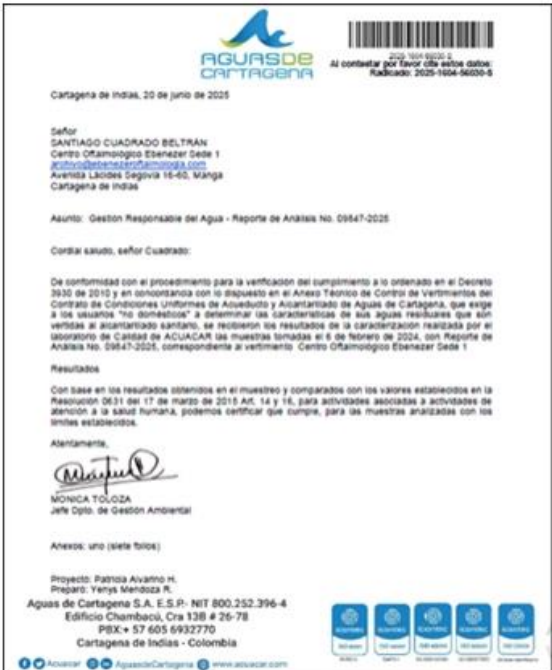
AGUAS DE CARTAGENA

2025-1604-56030-5
Al contestar por favor cite estos datos:
Radicado: 2025-1604-56030-5

Cartagena de Indias, 20 de junio de 2025

Señor
SANTIAGO CUADRADO BELTRAN
Centro Oftalmológico Ebenezer Sede 1
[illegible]
Avenida Lácides Segovia 16-60, Manga
Cartagena de Indias

Asunto: Gestion Responsable del Agua - Reporte de Análisis No. 09647-2025

Cordial saludo, señor Cuadrado:

De conformidad con el procedimiento para la verificación del cumplimiento a lo ordenado en el Decreto 3930 de 2010 y en concordancia con lo dispuesto en el Anexo Técnico de Control de Vertimientos del Contrato de Condiciones Uniformes de Acueducto y Alcantarillado de Aguas de Cartagena, que exige a los usuarios "no domésticos" a determinar las características de sus aguas residuales que son vertidas al alcantarillado sanitario, se recibieron los resultados de la caracterización realizada por el laboratorio de Calidad de ACUACAR las muestras tomadas el 6 de febrero de 2024, con Reporte de Análisis No. 09647-2025, correspondiente al vertimiento Centro Oftalmológico Ebenezer Sede 1

Resultados

Con base en los resultados obtenidos en el muestreo y comparados con los valores establecidos en la Resolución 0631 del 17 de marzo de 2015 Art. 14 y 16, para actividades asociadas a actividades de atención a la salud humana, podemos certificar que cumple, para las muestras analizadas con los límites establecidos.

Atentamente,

MONICA TOLOZA
Jefe Dpto. de Gestión Ambiental

Anexos: uno (siete folios)

Proyecto: Patricia Alvarino H.
Preparó: Yenys Mendoza R.

Aguas de Cartagena S.A. E.S.P.- NIT 800.252.396-4
Edificio Chambacú, Cra 13B # 26-78
PBX:+ 57 605 6932770
Cartagena de Indias - Colombia

Acuacar AguasdeCartagena www.acuacar.com

ICONTEC ICONTEC ICONTEC ICONTEC ICONTEC